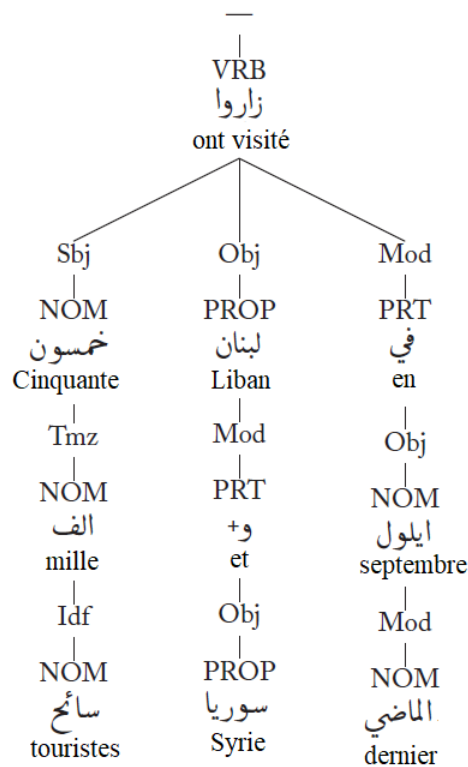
—
VRB
زاروا
ont visité

Sbj
NOM
خمسون
Cinquante
Tmz
NOM
الف
mille
Idf
NOM
سائح
touristes

Obj
PROP
لبنان
Liban
Mod
PRT
+و
et
Obj
PROP
سوريا
Syrie

Mod
PRT
في
en
Obj
NOM
ايلول
septembre
Mod
NOM
الماضي
dernier